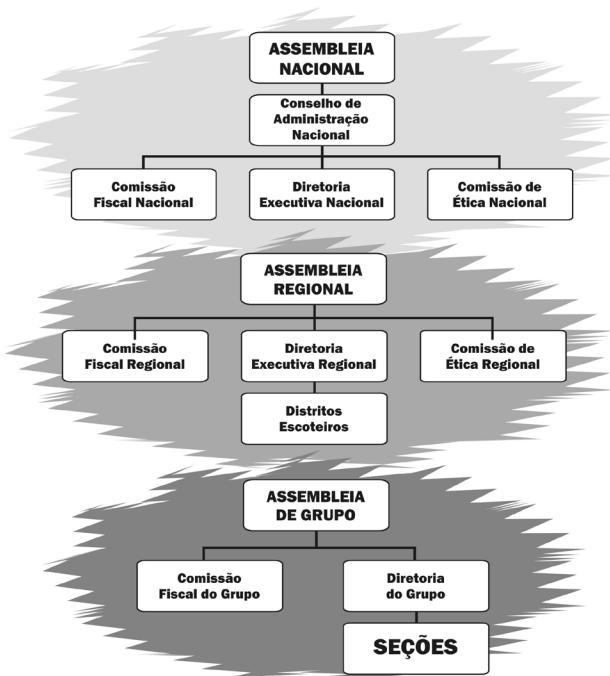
ASSEMBLEIA NACIONAL

Conselho de Administração Nacional

Comissão Fiscal Nacional

Diretoria Executiva Nacional

Comissão de Ética Nacional

ASSEMBLEIA REGIONAL

Comissão Fiscal Regional

Diretoria Executiva Regional

Comissão de Ética Regional

Distritos Escoteiros

ASSEMBLEIA DE GRUPO

Comissão Fiscal do Grupo

Diretoria do Grupo

SEÇÕES